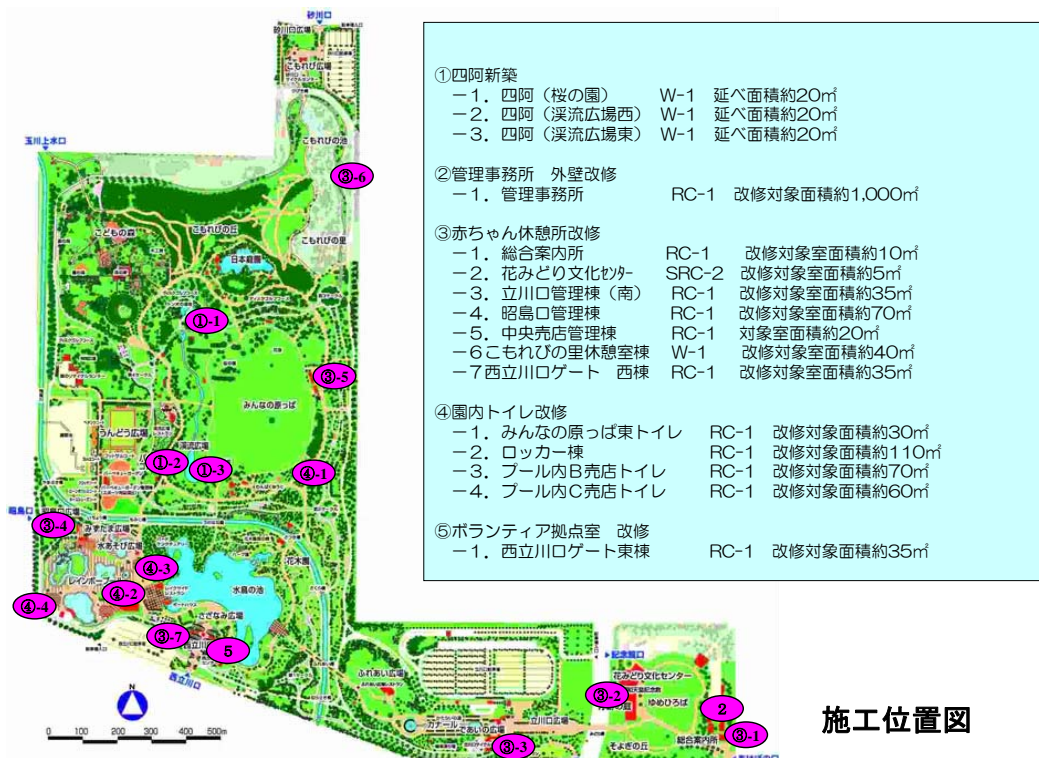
①四阿新築
－1．四阿（桜の園） W-1 延べ面積約20㎡
－2．四阿（渓流広場西） W-1 延べ面積約20㎡
－3．四阿（渓流広場東） W-1 延べ面積約20㎡

②管理事務所 外壁改修
－1．管理事務所 RC-1 改修対象面積約1,000㎡

③赤ちゃん休憩所改修
－1．総合案内所 RC-1 改修対象室面積約10㎡
－2．花みどり文化センター SRC-2 改修対象室面積約5㎡
－3．立川口管理棟（南） RC-1 改修対象室面積約35㎡
－4．昭島口管理棟 RC-1 改修対象室面積約70㎡
－5．中央売店管理棟 RC-1 対象室面積約20㎡
－6こもれびの里休憩室棟 W-1 改修対象室面積約40㎡
－7西立川口ゲート 西棟 RC-1 改修対象室面積約35㎡

④園内トイレ改修
－1．みんなの原っぱ東トイレ RC-1 改修対象面積約30㎡
－2．ロッカー棟 RC-1 改修対象面積約110㎡
－3．プール内B売店トイレ RC-1 改修対象面積約70㎡
－4．プール内C売店トイレ RC-1 改修対象面積約60㎡

⑤ボランティア拠点室 改修
－1．西立川口ゲート東棟 RC-1 改修対象面積約35㎡

砂川口
砂川口広場
こもれび広場
玉川上水口
こもれびの池
③-6
こどもの森
こもれびの丘
こもれびの里
日本庭園
①-1
③-5
みんなの原っぱ
うんどう広場
渓流広場
①-2
①-3
④-1
昭島口
③-4
みずき広場
水あそび広場
④-3
レインボープール
④-2
④-4
水鳥の池
花木園
ささなみ広場
③-7
5
西立川口
ふれあい広場
花みどり文化センター
記念館口
③-2
ゆめひろば
2
③-1
そよぎの丘
総合案内所
立川口広場
③-3
0 100 200 300 400 500m
N
施工位置図